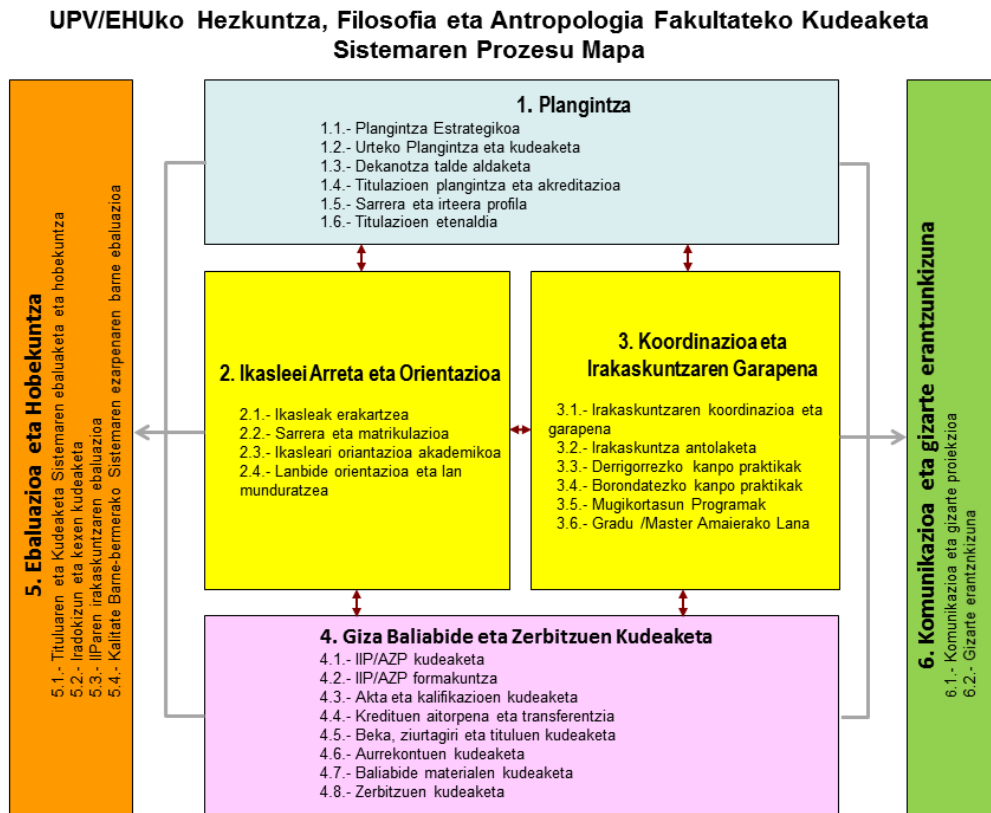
UPV/EHUko Hezkuntza, Filosofia eta Antropologia Fakultateko Kudeaketa Sistemaren Prozesu Mapa

5. Ebaluazioa eta Hobekuntza
5.1.- Tituluaren eta Kudeaketa Sistemaren ebaluaketa eta hobekuntza
5.2.- Iradokizun eta kexen kudeaketa
5.3.- IIParen irakaskuntzaren ebaluazioa
5.4.- Kalitate Barne-bermerako Sistemaren ezarpenaren barne ebaluazioa

1. Plangintza
1.1.- Plangintza Estrategikoa
1.2.- Urteko Plangintza eta kudeaketa
1.3.- Dekanotza talde aldaketa
1.4.- Titulazioen plangintza eta akreditazioa
1.5.- Sarrera eta irteera profila
1.6.- Titulazioen etenaldia

2. Ikasleei Arreta eta Orientazioa
2.1.- Ikasleak erakartzea
2.2.- Sarrera eta matrikulazioa
2.3.- Ikasleari oriantazioa akademikoa
2.4.- Lanbide orientazioa eta lan munduratzea

3. Koordinazioa eta Irakaskuntzaren Garapena
3.1.- Irakaskuntzaren koordinazioa eta garapena
3.2.- Irakaskuntza antolaketa
3.3.- Derrigorrezko kanpo praktikak
3.4.- Borondatezko kanpo praktikak
3.5.- Mugikortasun Programak
3.6.- Gradu /Master Amaierako Lana

4. Giza Baliabide eta Zerbitzuen Kudeaketa
4.1.- IIP/AZP kudeaketa
4.2.- IIP/AZP formakuntza
4.3.- Akta eta kalifikazioen kudeaketa
4.4.- Kredituen aitorpena eta transferentzia
4.5.- Beka, ziurtagiri eta tituluen kudeaketa
4.6.- Aurrekontuen kudeaketa
4.7.- Baliabide materialen kudeaketa
4.8.- Zerbitzuen kudeaketa

6. Komunikazioa eta gizarte erantzunkizuna
6.1.- Komunikazioa eta gizarte proiekzioa
6.2.- Gizarte erantznkizuna